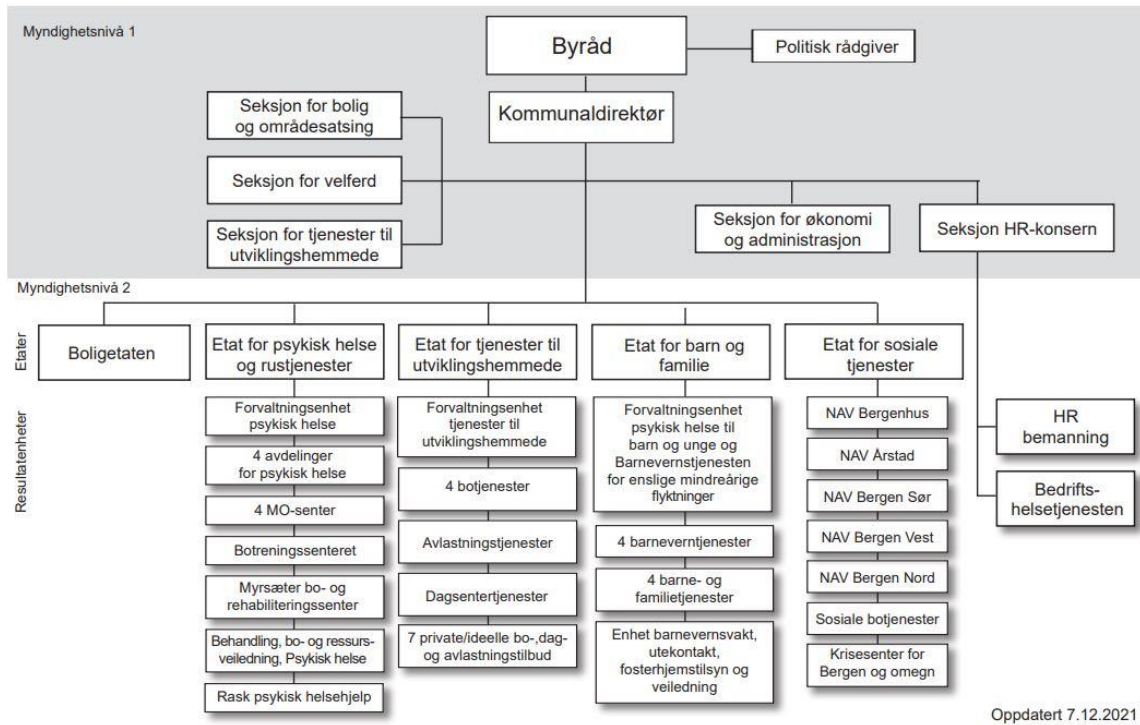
Myndighetsnivå 1

Byråd

Politisk rådgiver

Kommunaldirektør

Seksjon for bolig og områdesatsing

Seksjon for velferd

Seksjon for tjenester til utviklingshemmede

Seksjon for økonomi og administrasjon

Seksjon HR-konsern

Myndighetsnivå 2

Etater

Boligetaten

Etat for psykisk helse og rustjenester

Etat for tjenester til utviklingshemmede

Etat for barn og familie

Etat for sosiale tjenester

Resultatenheter

Forvaltningsenhet psykisk helse

4 avdelinger for psykisk helse

4 MO-senter

Botreningssenteret

Myrsæter bo- og rehabiliteringssenter

Behandling, bo- og ressursveiledning, Psykisk helse

Rask psykisk helsehjelp

Forvaltningsenhet tjenester til utviklingshemmede

4 botjenester

Avlastningstjenester

Dagsentertjenester

7 private/ideelle bo-,dag- og avlastningstilbud

Forvaltningsenhet psykisk helse til barn og unge og Barneverntjenesten for enslige mindreårige flyktninger

4 barneverntjenester

4 barne- og familietjenester

Enhet barnevernsvakt, utekontakt, fosterhjemstilsyn og veiledning

NAV Bergenhus

NAV Årstad

NAV Bergen Sør

NAV Bergen Vest

NAV Bergen Nord

Sosiale botjenester

Krisesenter for Bergen og omegn

HR bemanning

Bedriftshelsetjenesten

Oppdatert 7.12.2021